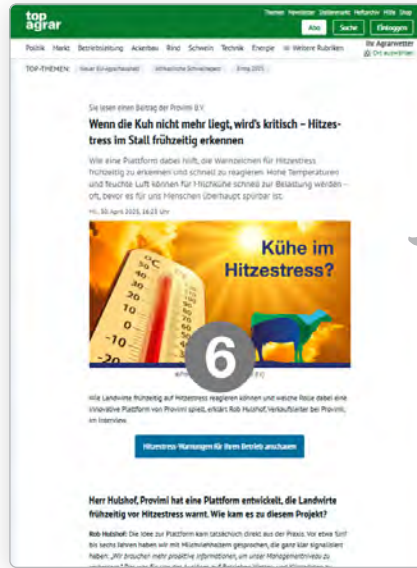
top agrar

Themen Newsletter Stellenmarkt Heftarchiv Hilfe Shop

Abo Suche Einloggen

Politik Markt Betriebsleitung Ackerbau Rind Schwein Technik Energie Weitere Rubriken

Ihr Agrarwetter
Ort auswählen

TOP-THEMEN: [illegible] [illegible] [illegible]

Sie lesen einen Beitrag der Provimi B.V.

Wenn die Kuh nicht mehr liegt, wird's kritisch – Hitzestress im Stall frühzeitig erkennen

Wie eine Plattform dabei hilft, die Warnzeichen für Hitzestress frühzeitig zu erkennen und schnell zu reagieren. Hohe Temperaturen und feuchte Luft können für Milchkühe schnell zur Belastung werden – oft, bevor es für uns Menschen überhaupt spürbar ist.

Fr., 30. April 2025, 16:23 Uhr

Kühe im Hitzestress?

°C 50 40 30 20 10 0 -10 -20

6

Wie Landwirte frühzeitig auf Hitzestress reagieren können und welche Rolle dabei eine innovative Plattform von Provimi spielt, erklärt Rob Hulshof, Verkaufsleiter bei Provimi, im Interview.

Hitzestress-Warnungen für Ihren Betrieb anschauen

Herr Hulshof, Provimi hat eine Plattform entwickelt, die Landwirte frühzeitig vor Hitzestress warnt. Wie kam es zu diesem Projekt?

Rob Hulshof: Die Idee zur Plattform kam tatsächlich direkt aus der Praxis. Vor etwa fünf bis sechs Jahren haben wir mit Milchviehhaltern gesprochen, die ganz klar signalisiert haben: „Wir brauchen mehr proaktive Informationen, um unser Managementniveau zu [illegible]